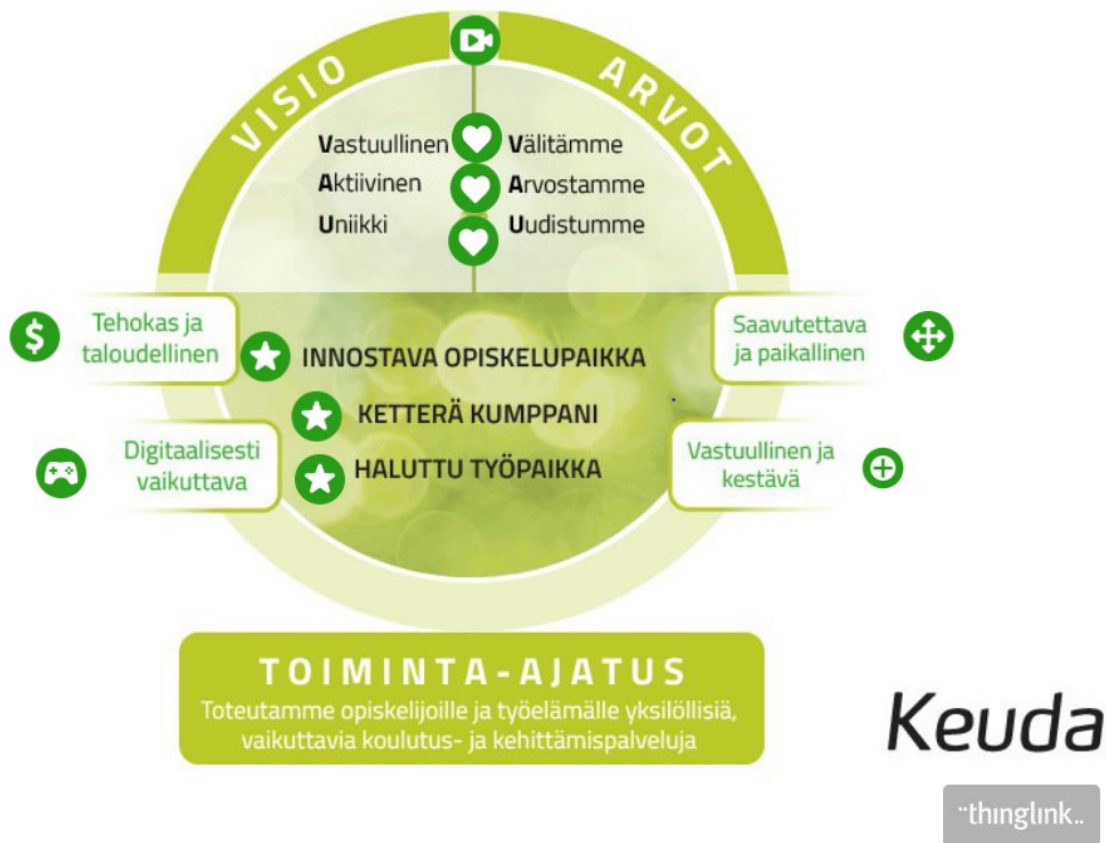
VISIO

ARVOT

Vastuullinen
Aktiivinen
Uniikki

Välitämme
Arvostamme
Uudistumme

Tehokas ja taloudellinen

Saavutettava ja paikallinen

INNOSTAVA OPISKELUPAIKKA

KETTERÄ KUMPPANI

HALUTTU TYÖPAIKKA

Digitaalisesti vaikuttava

Vastuullinen ja kestävä

TOIMINTA-AJATUS
Toteutamme opiskelijoille ja työelämälle yksilöllisiä, vaikuttavia koulutus- ja kehittämispalveluja

Keuda

thinglink